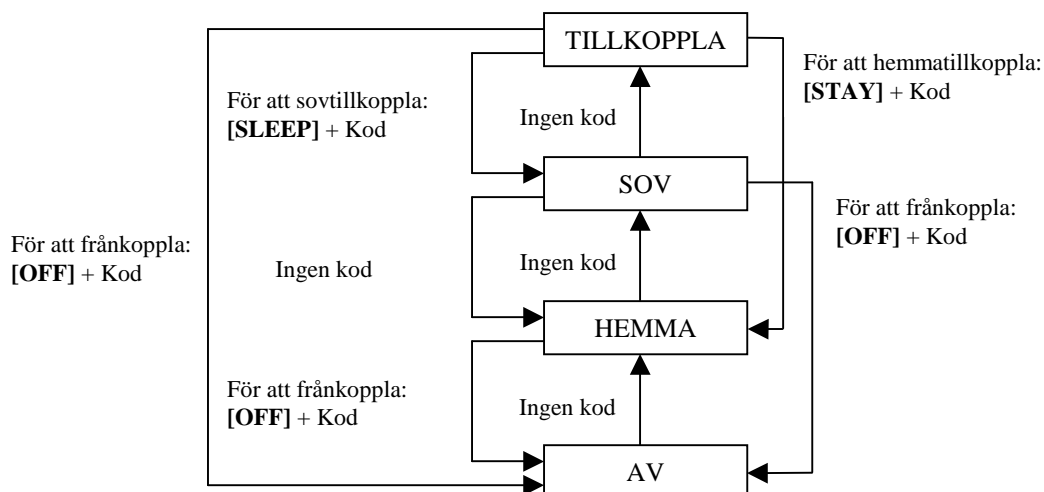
TILLKOPPLA

För att hemmatillkoppla:
**[STAY]** + Kod

För att sovtillkoppla:
**[SLEEP]** + Kod

Ingen kod

SOV

För att frånkoppla:
**[OFF]** + Kod

För att frånkoppla:
**[OFF]** + Kod

Ingen kod

Ingen kod

HEMMA

För att frånkoppla:
**[OFF]** + Kod

Ingen kod

AV